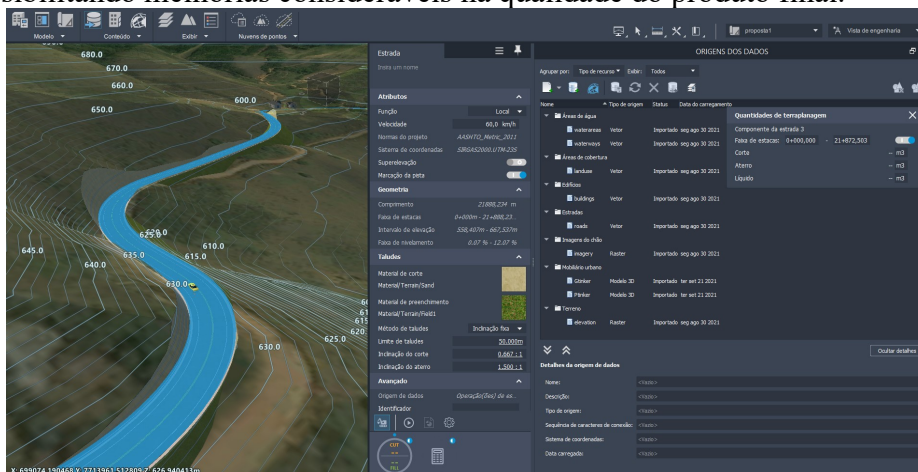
proporcionando melhorias consideráveis na qualidade do produto final.

Modelo ▾ Conteúdo ▾ Exibir ▾ Nuvens de pontos ▾

proposta1 ▾ Vista de engenharia ▾

680.0
670.0
660.0
650.0
600.0
645.0
640.0
635.0
625.0
610.0
615.0
630.0
625.0
620
615
630.0

X: 699074.190468 Y: 7713963.512809 Z: 626.940433 m

Estrada
Insira um nome

Atributos
Função Local ▾
Velocidade 60,0 km/h
Normas do projeto AASHTO_Metric_2011
Sistema de coordenadas SIRGAS2000.UTM-23S
Superelevação
Marcação da pista

Geometria
Comprimento 21888,234 m
Faixa de estacas 0+000m - 21+888,23...
Intervalo de elevação 558,407m - 667,537m
Faixa de nivelamento 0.07 % - 12.07 %

Taludes
Material de corte
Material/Terrain/Sand
Material de preenchimento
Material/Terrain/Field1
Método de taludes Inclinação fixa ▾
Limite de taludes 50,000m
Inclinação do corte 0,667 : 1
Inclinação do aterro 1,500 : 1

Avançado
Origem de dados Operação(ões) de es...
Identificador

ORIGENS DOS DADOS

Agrupar por: Tipo de recurso ▾ Exibir: Todos ▾

| Nome | Tipo de origem | Status | Data do carregamento |
|---|---|---|---|
| Áreas de água | | | |
| waterareas | Vetor | Importado | seg ago 30 2021 |
| waterways | Vetor | Importado | seg ago 30 2021 |
| Áreas de cobertura | | | |
| landuse | Vetor | Importado | seg ago 30 2021 |
| Edifícios | | | |
| buildings | Vetor | Importado | seg ago 30 2021 |
| Estradas | | | |
| roads | Vetor | Importado | seg ago 30 2021 |
| Imagens do chão | | | |
| imagery | Raster | Importado | seg ago 30 2021 |
| Mobiliário urbano | | | |
| Gtinker | Modelo 3D | Importado | ter set 21 2021 |
| Ptinker | Modelo 3D | Importado | ter set 21 2021 |
| Terreno | | | |
| elevation | Raster | Importado | seg ago 30 2021 |

Quantidades de terraplanagem
Componente da estrada 3
Faixa de estacas: 0+000,000 - 21+872,503
Corte -- m3
Aterro -- m3
Líquido -- m3

Ocultar detalhes

Detalhes da origem de dados
Nome: <Nenhum>
Descrição: <Nenhum>
Tipo de origem: <Nenhum>
Sequência de caracteres de conexão: <Nenhum>
Sistema de coordenadas: <Nenhum>
Data carregada: <Nenhum>

CUT
FILL